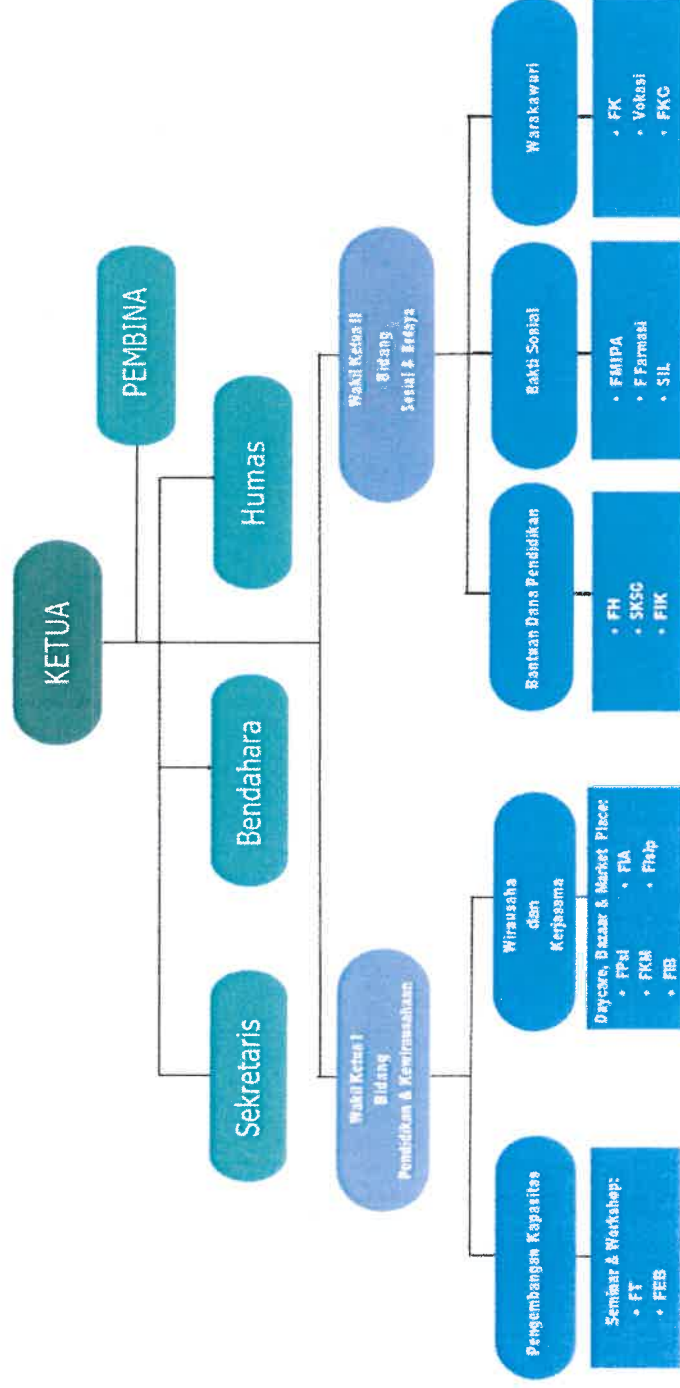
KETUA

PEMBINA

Sekretaris

Bendahara

Humas

Wakil Ketua I Bidang Pendidikan & Kewirausahaan

Wakil Ketua II Bidang Sosial & Budaya

Pengembangan Kapasitas

Seminar & Workshop:
• FT
• FEB

Wirausaha dan Kerjasama

Daycare, Bazaar & Market Place:
• FPsi
• FKM
• FIB
• FIA
• Fisip

Bantuan Dana Pendidikan

• FH
• SKSG
• FIK

Bakti Sosial

• FMIPA
• F Farmasi
• SIL

Warakawuri

• FK
• Vokasi
• FKG